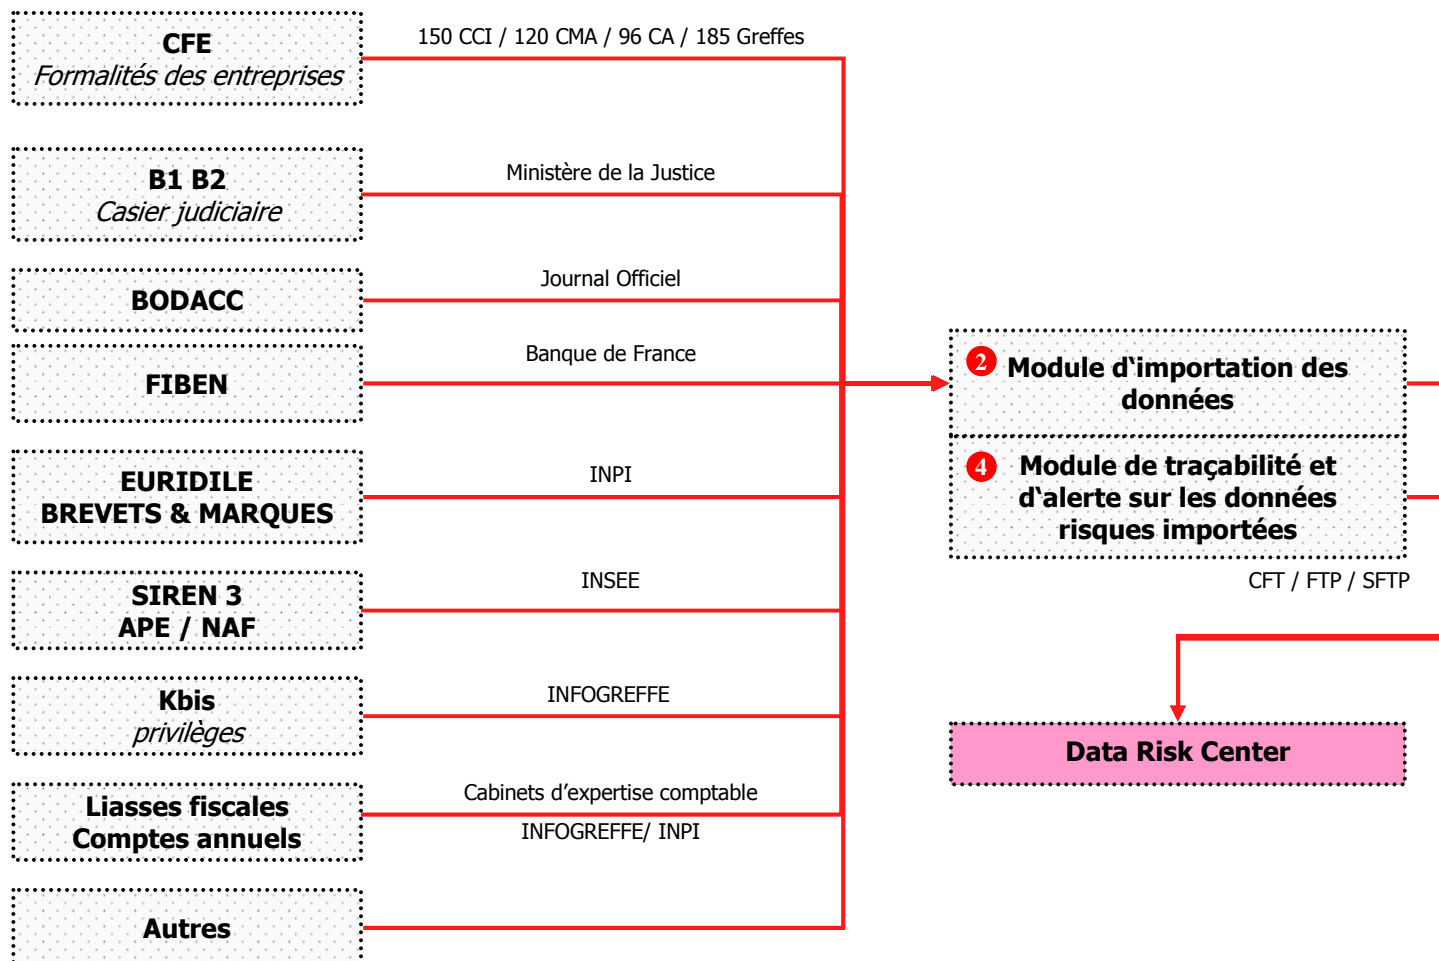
CFE
Formalités des entreprises

150 CCI / 120 CMA / 96 CA / 185 Greffes

B1 B2
Casier judiciaire

Ministère de la Justice

BODACC

Journal Officiel

FIBEN

Banque de France

EURIDILE
BREVETS & MARQUES

INPI

SIREN 3
APE / NAF

INSEE

Kbis
privilèges

INFOGREFFE

Liasses fiscales
Comptes annuels

Cabinets d'expertise comptable

INFOGREFFE/ INPI

Autres

2 Module d'importation des données

4 Module de traçabilité et d'alerte sur les données risques importées

CFT / FTP / SFTP

Data Risk Center